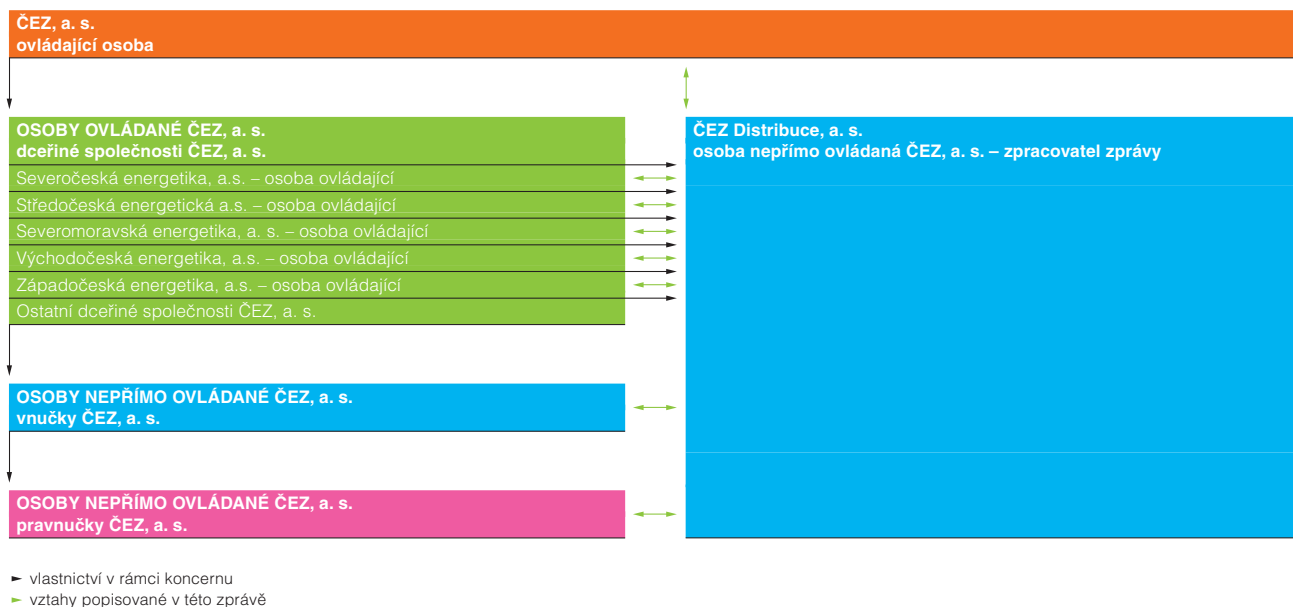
ČEZ, a. s.
ovládající osoba

OSOBY OVLÁDANÉ ČEZ, a. s.
dceřiné společnosti ČEZ, a. s.

Severočeská energetika, a.s. – osoba ovládající

Středočeská energetická a.s. – osoba ovládající

Severomoravská energetika, a. s. – osoba ovládající

Východočeská energetika, a.s. – osoba ovládající

Západočeská energetika, a.s. – osoba ovládající

Ostatní dceřiné společnosti ČEZ, a. s.

ČEZ Distribuce, a. s.
osoba nepřímo ovládaná ČEZ, a. s. – zpracovatel zprávy

OSOBY NEPŘÍMO OVLÁDANÉ ČEZ, a. s.
vnučky ČEZ, a. s.

OSOBY NEPŘÍMO OVLÁDANÉ ČEZ, a. s.
pravnučky ČEZ, a. s.

vlastnictví v rámci koncernu
vztahy popisované v této zprávě